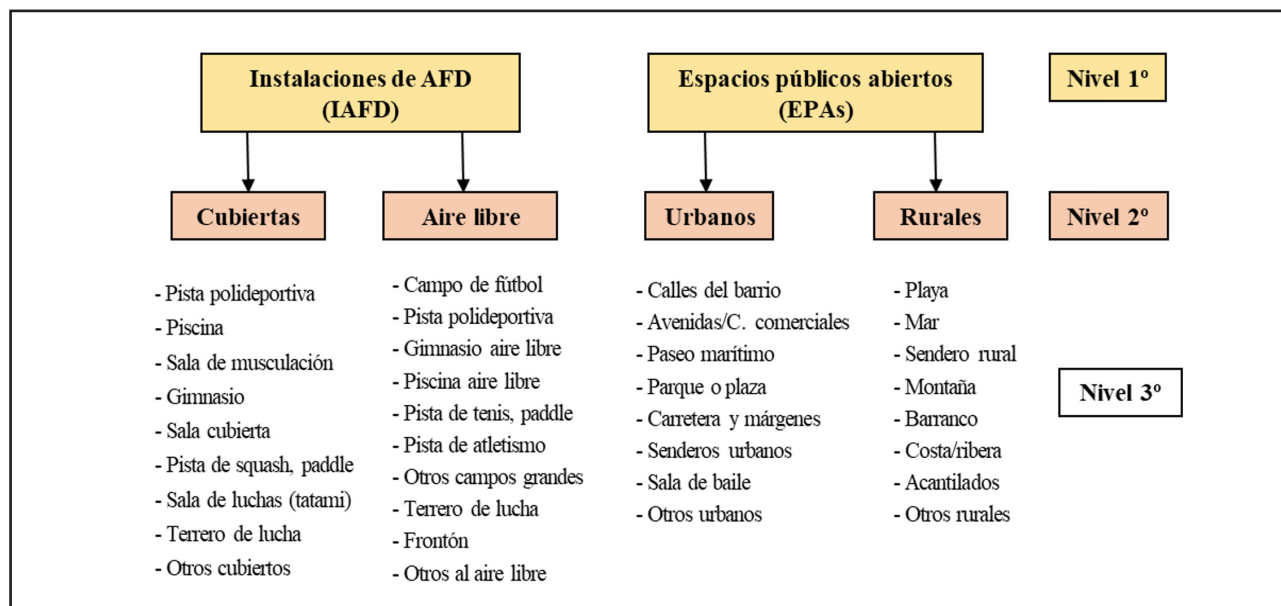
Instalaciones de AFD (IAFD)

Espacios públicos abiertos (EPAs)

Nivel 1º

Cubiertas

Aire libre

Urbanos

Rurales

Nivel 2º

- Pista polideportiva
- Piscina
- Sala de musculación
- Gimnasio
- Sala cubierta
- Pista de squash, paddle
- Sala de luchas (tatami)
- Terrero de lucha
- Otros cubiertos

- Campo de fútbol
- Pista polideportiva
- Gimnasio aire libre
- Piscina aire libre
- Pista de tenis, paddle
- Pista de atletismo
- Otros campos grandes
- Terrero de lucha
- Frontón
- Otros al aire libre

- Calles del barrio
- Avenidas/C. comerciales
- Paseo marítimo
- Parque o plaza
- Carretera y márgenes
- Senderos urbanos
- Sala de baile
- Otros urbanos

- Playa
- Mar
- Sendero rural
- Montaña
- Barranco
- Costa/ribera
- Acantilados
- Otros rurales

Nivel 3º